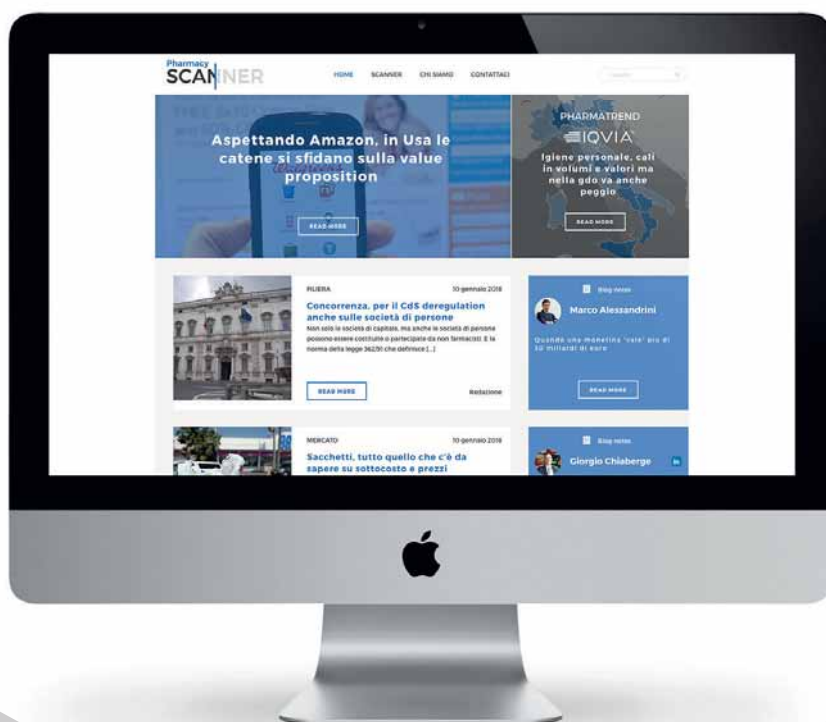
Pharmacy SCANNER

HOME SCANNER CHI SIAMO CONTATTACI

Aspettando Amazon, in Usa le catene si sfidano sulla value proposition

READ MORE

PHARMATREND

IQVIA

Igiene personale, cali in volumi e valori ma nella gdo va anche peggio

READ MORE

FILIERA 10 gennaio 2018

Concorrenza, per il CdS deregulation anche sulle società di persone

Non solo le società di capitali, ma anche le società di persone possono essere costituite o partecipate da non farmacisti. E la norma della legge 362/91 che definisce [...]

READ MORE

Redazione

Blog news

Marco Alessandrini

Quando una monetina "vale" più di 30 miliardi di euro

READ MORE

MERCATO 10 gennaio 2018

Sacchetti, tutto quello che c'è da sapere su sottocosto e prezzi

Blog news

Giorgio Chiaberge